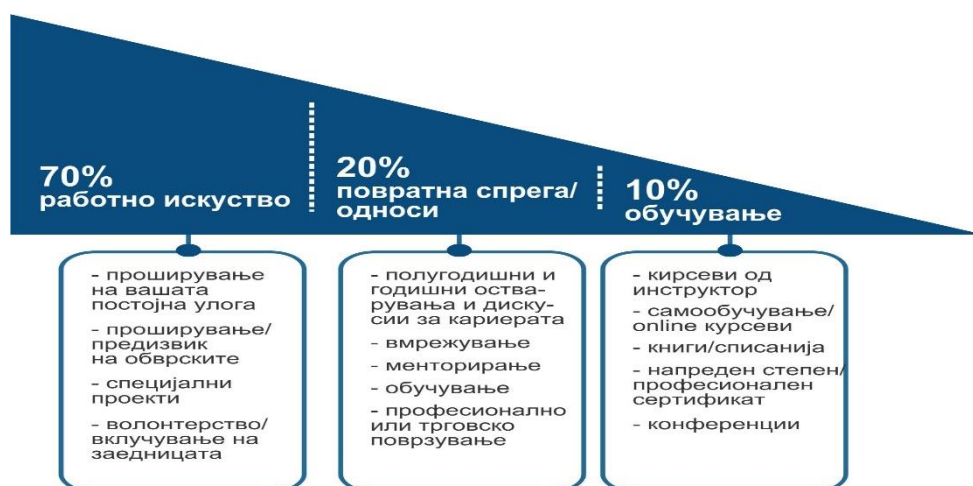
70%
работно искуство

20%
повратна спрега/ односи

10%
обучување

- проширување на вашата постојна улога

- проширување/ предизвик на обврските

- специјални проекти

- волонтерство/ вклучување на заедницата

- полугодишни и годишни остварувања и дискусии за кариерата

- вмрежување

- менторирање

- обучување

- професионално или трговско поврзување

- кирсеви од инструктор

- самообучување/ online курсеви

- книги/списанија

- напреден степен/ професионален сертификат

- конференции